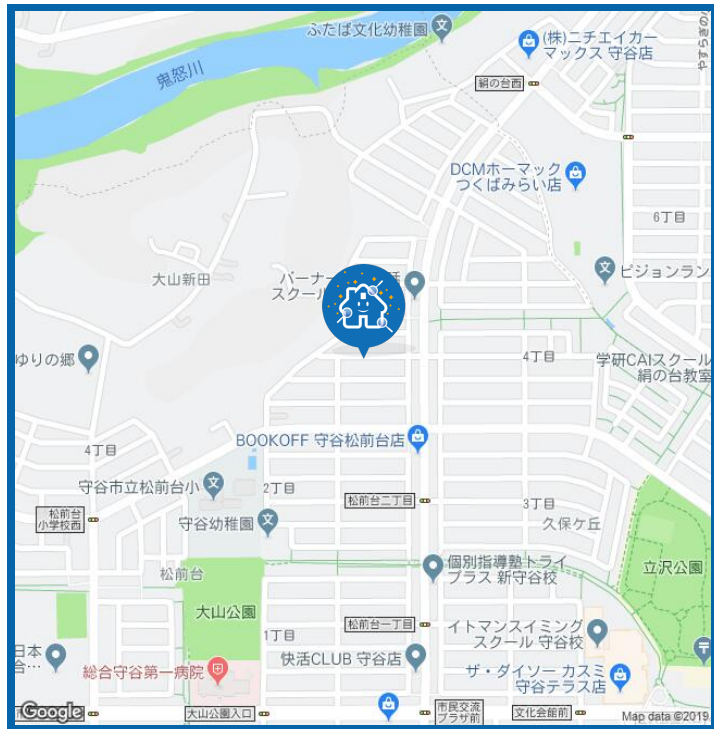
ふたば文化幼稚園
(株)ニチエイカーマックス 守谷店
鬼怒川
絹の台西
DCMホーマック つくばみらい店
6丁目
大山新田
バーナー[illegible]スクール
ビジョンラン
ゆりの郷
4丁目
学研CAIスクール 絹の台教室
BOOKOFF 守谷松前台店
4丁目
守谷市立松前台小
2丁目
松前台二丁目
3丁目
松前台小学校西
守谷幼稚園
久保ケ丘
個別指導塾トライプラス 新守谷校
松前台
立沢公園
大山公園
1丁目
松前台一丁目
イトマンスイミングスクール 守谷校
日本合…
快活CLUB 守谷店
総合守谷第一病院
ザ・ダイソー カスミ守谷テラス店
Google
大山公園入口
市民交流プラザ前
文化会館前
Map data ©2019